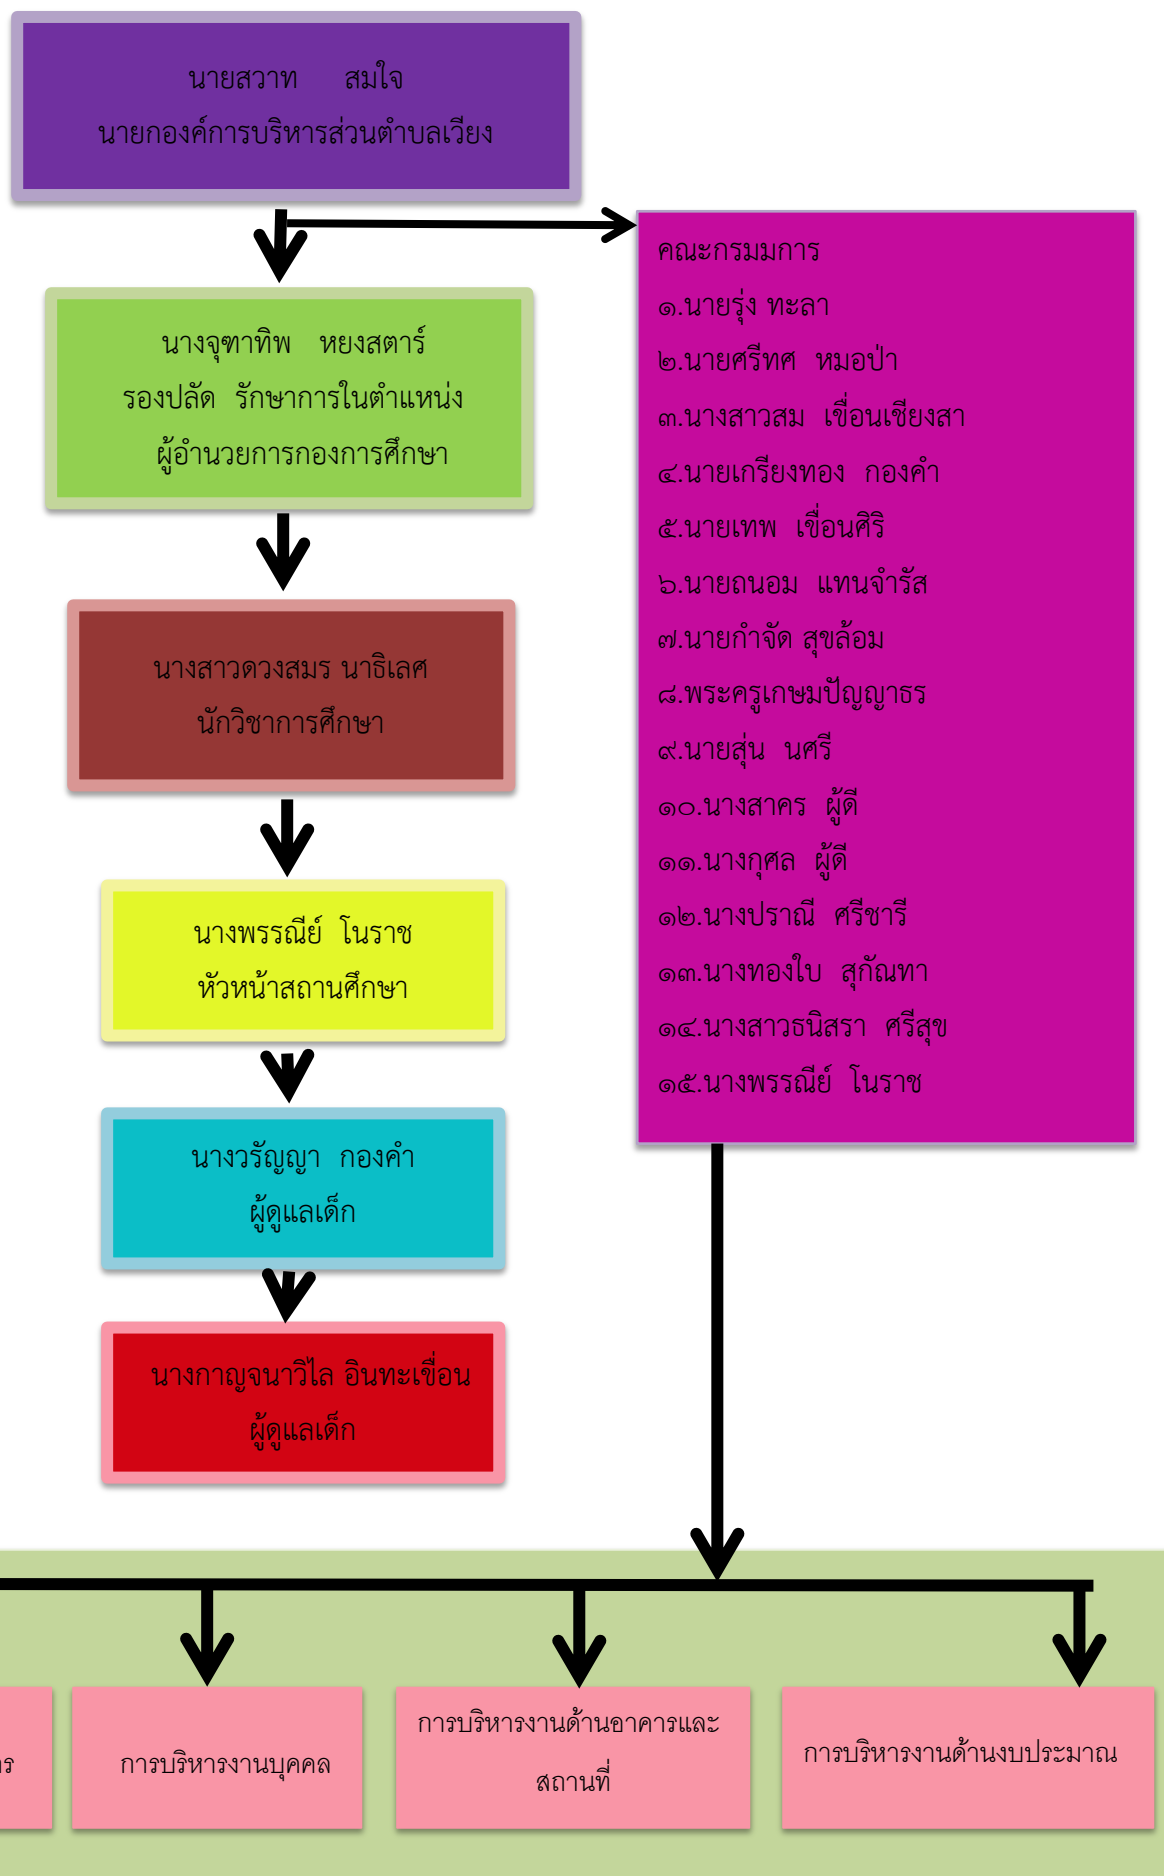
นายสวาท สมใจ
นายกองค์การบริหารส่วนตำบลเวียง

นางจุฑาทิพ หยงสตาร์
รองปลัด รักษาการในตำแหน่ง
ผู้อำนวยการกองการศึกษา

นางสาวดวงสมร นาธิเลศ
นักวิชาการศึกษา

นางพรรณีย์ โนราช
หัวหน้าสถานศึกษา

นางวรัญญา กองคำ
ผู้ดูแลเด็ก

นางกาญจนาวิไล อินทะเขื่อน
ผู้ดูแลเด็ก

คณะกรมมการ
๑.นายรุ่ง ทะลา
๒.นายศรีทศ หมอป่า
๓.นางสาวสม เขื่อนเชียงสา
๔.นายเกรียงทอง กองคำ
๕.นายเทพ เขื่อนศิริ
๖.นายถนอม แทนจำรัส
๗.นายกำจัด สุขล้อม
๘.พระครูเกษมปัญญาธร
๙.นายสุ่น นศรี
๑๐.นางสาคร ผู้ดี
๑๑.นางกุศล ผู้ดี
๑๒.นางปราณี ศรีชารี
๑๓.นางทองใบ สุกัณฑา
๑๔.นางสาวธนิสรา ศรีสุข
๑๕.นางพรรณีย์ โนราช

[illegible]ร

การบริหารงานบุคคล

การบริหารงานด้านอาคารและสถานที่

การบริหารงานด้านงบประมาณ